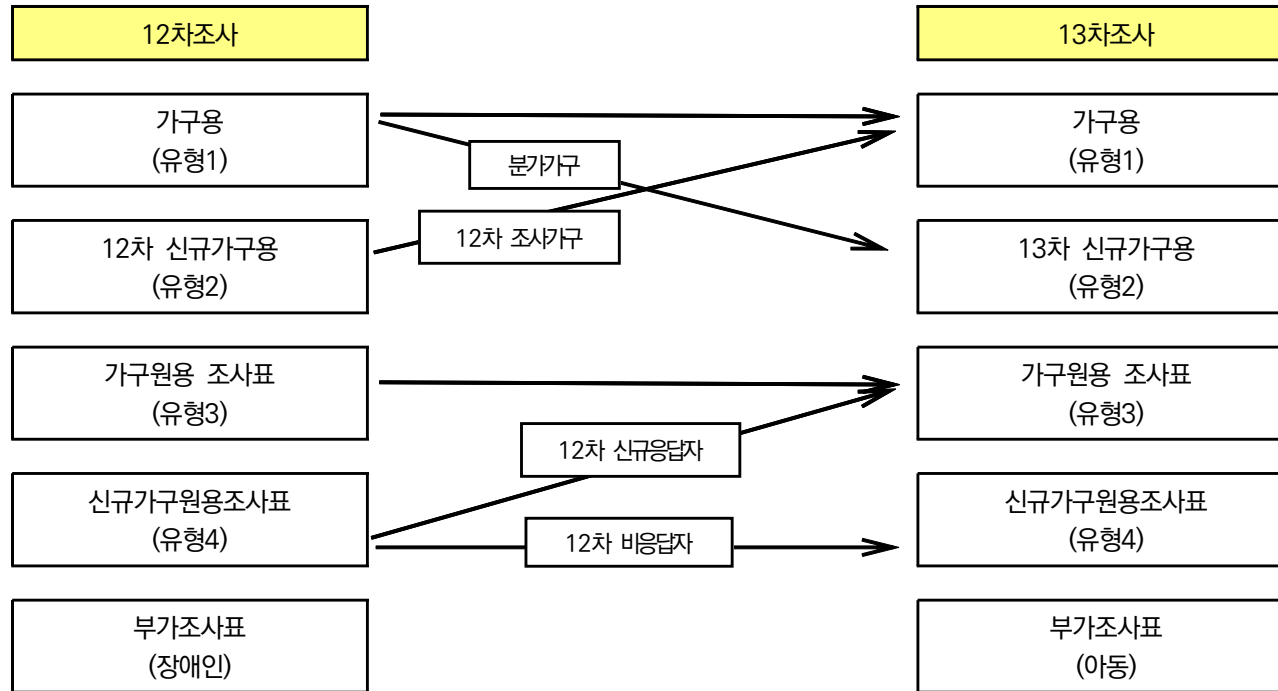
12차조사

13차조사

가구용
(유형1)

분가가구

12차 신규가구용
(유형2)

12차 조사가구

가구용
(유형1)

13차 신규가구용
(유형2)

가구원용 조사표
(유형3)

12차 신규응답자

가구원용 조사표
(유형3)

신규가구원용조사표
(유형4)

12차 비응답자

신규가구원용조사표
(유형4)

부가조사표
(장애인)

부가조사표
(아동)